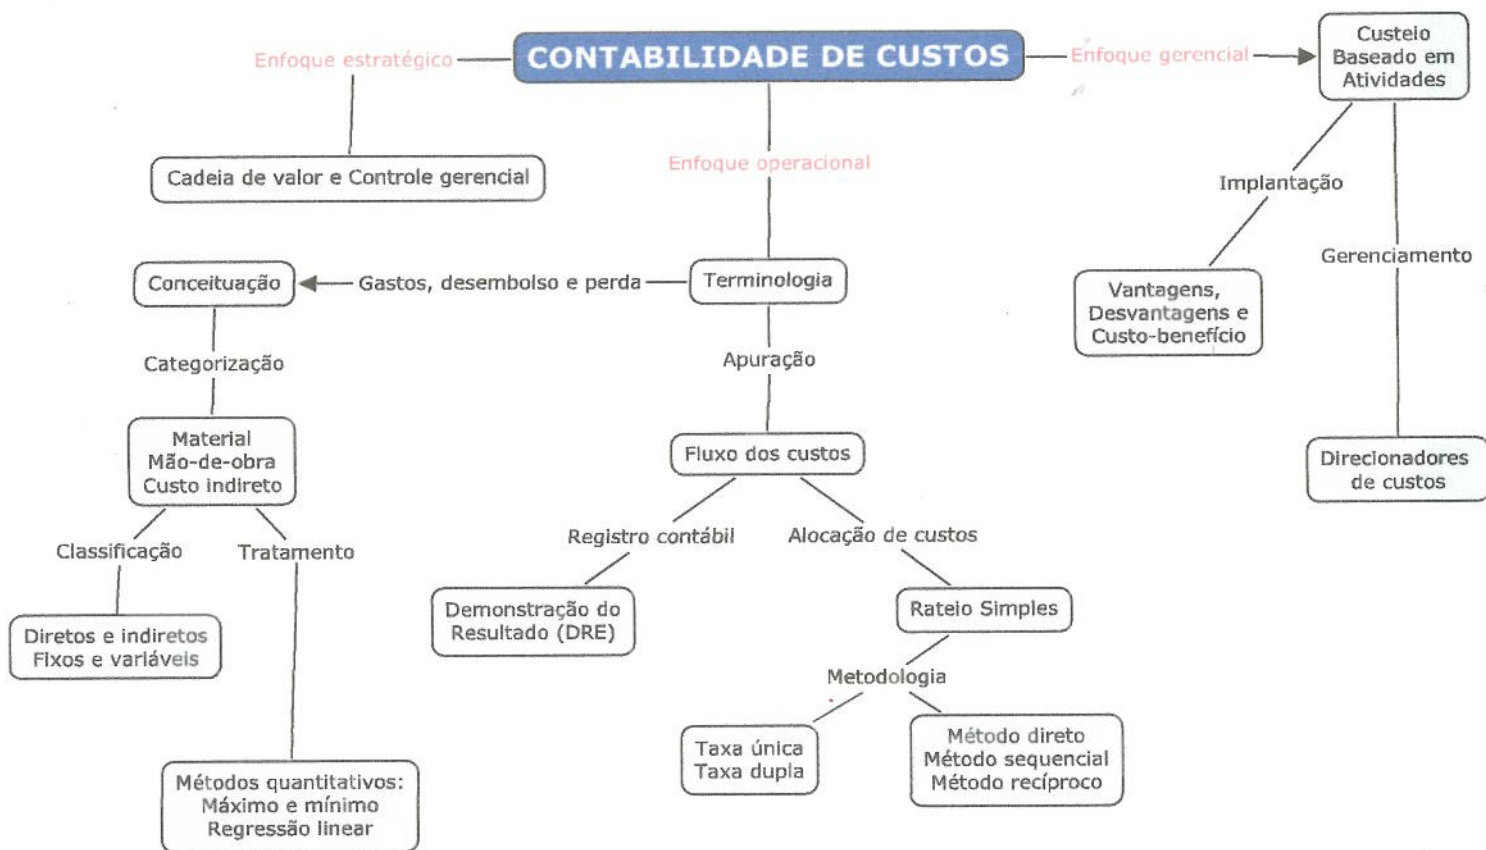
CONTABILIDADE DE CUSTOS

Enfoque estratégico

Cadeia de valor e Controle gerencial

Enfoque gerencial

Custeio Baseado em Atividades

Implantação

Vantagens, Desvantagens e Custo-benefício

Gerenciamento

Direcionadores de custos

Enfoque operacional

Terminologia

Gastos, desembolso e perda

Conceituação

Categorização

Material
Mão-de-obra
Custo indireto

Classificação

Diretos e indiretos
Fixos e variáveis

Tratamento

Métodos quantitativos:
Máximo e mínimo
Regressão linear

Apuração

Fluxo dos custos

Registro contábil

Demonstração do Resultado (DRE)

Alocação de custos

Rateio Simples

Metodologia

Taxa única
Taxa dupla

Método direto
Método sequencial
Método recíproco